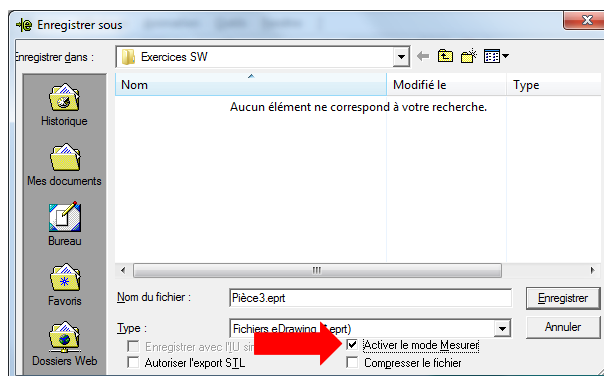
Enregistrer sous

Enregistrer dans : Exercices SW

Historique
Mes documents
Bureau
Favoris
Dossiers Web

Nom | Modifié le | Type

Aucun élément ne correspond à votre recherche.

Nom du fichier : Pièce3.eprt
Enregistrer

Type : Fichiers eDrawing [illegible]eprt)
Annuler

Enregistrer avec l'IU si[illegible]
Activer le mode Mesurer
Autoriser l'export STL
Compresser le fichier